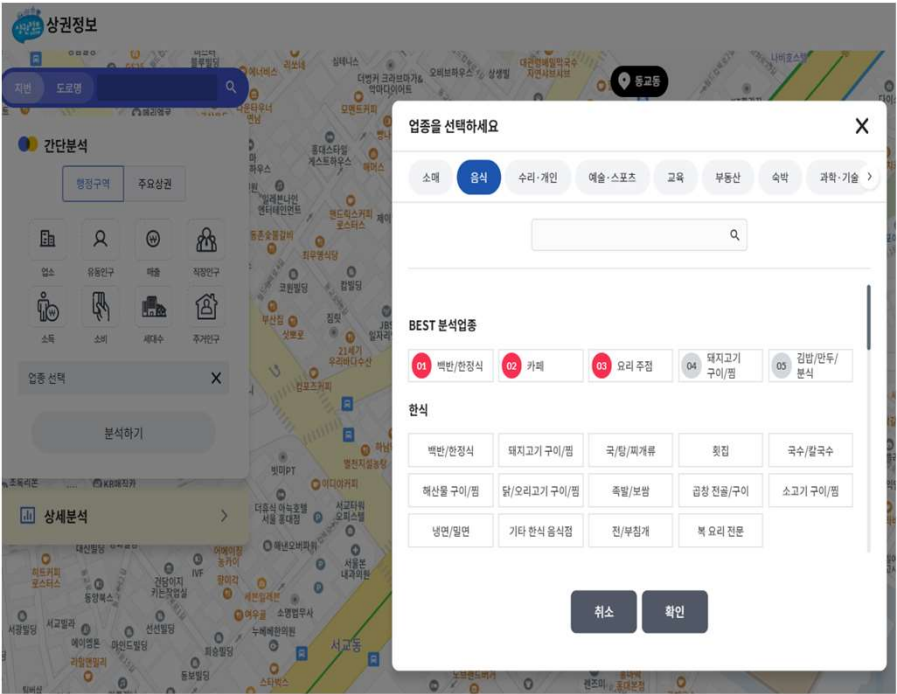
상권정보

지번 도로명

간단분석

행정구역 주요상권

업소 유동인구 매출 직장인구

소득 소비 세대수 주거인구

업종 선택

분석하기

상세분석

동교동

업종을 선택하세요

소매 음식 수리·개인 예술·스포츠 교육 부동산 숙박 과학·기술

BEST 분석업종

| 01 백반/한정식 | 02 카페 | 03 요리 주점 | 04 돼지고기 구이/찜 | 05 김밥/만두/분식 |
|---|---|---|---|---|

한식

| 백반/한정식 | 돼지고기 구이/찜 | 국/탕/찌개류 | 횟집 | 국수/칼국수 |
|---|---|---|---|---|
| 해산물 구이/찜 | 닭/오리고기 구이/찜 | 족발/보쌈 | 곱창 전골/구이 | 소고기 구이/찜 |
| 냉면/밀면 | 기타 한식 음식점 | 전/부침개 | 복 요리 전문 | |

취소 확인